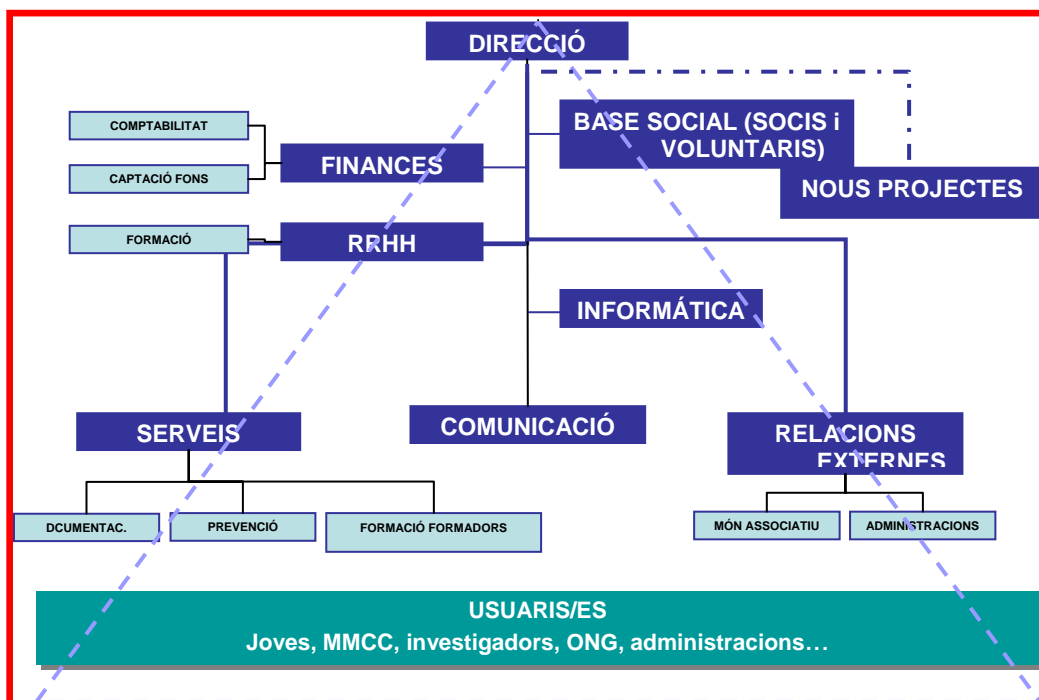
DIRECCIÓ

COMPTABILITAT

CAPTACIÓ FONS

FINANCES

BASE SOCIAL (SOCIS i VOLUNTARIS)

NOUS PROJECTES

FORMACIÓ

RRHH

INFORMÁTICA

SERVEIS

COMUNICACIÓ

RELACIONS EXTERNES

DCUMENTAC.

PREVENCIÓ

FORMACIÓ FORMADORS

MÓN ASSOCIATIU

ADMINISTRACIONS

USUARIS/ES
Joves, MMCC, investigadors, ONG, administracions…